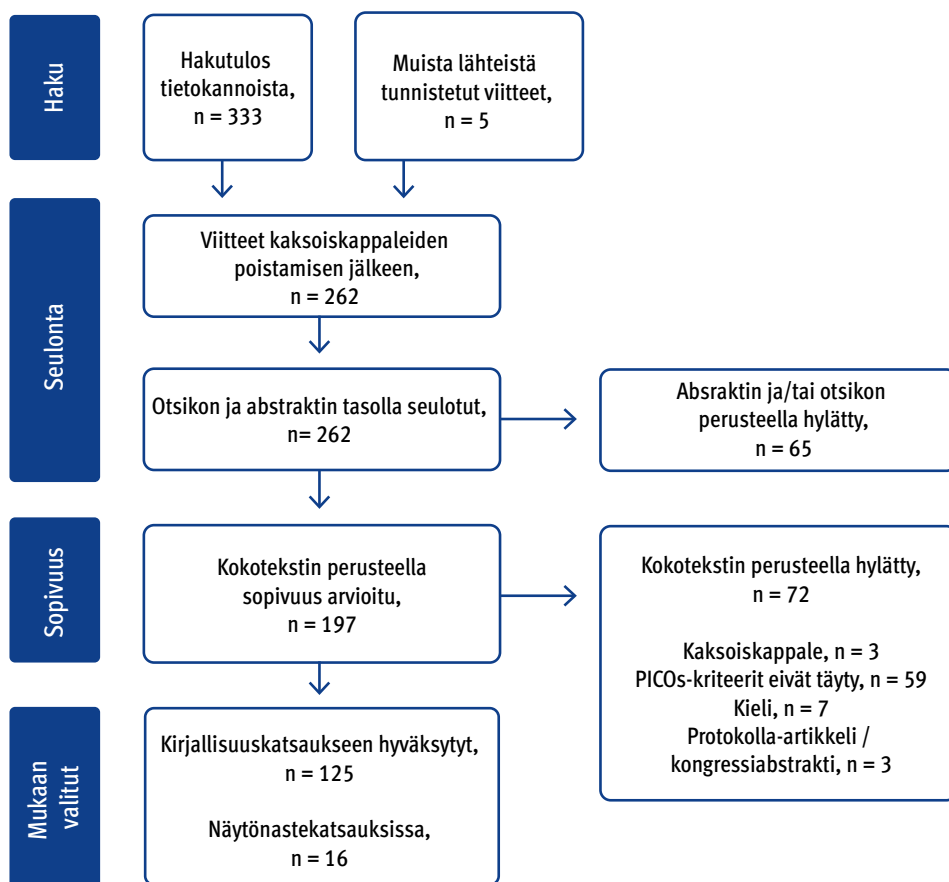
Haku

Hakutulos tietokannoista, n = 333

Muista lähteistä tunnistetut viitteet, n = 5

Seulonta

Viitteet kaksoiskappaleiden poistamisen jälkeen, n = 262

Otsikon ja abstraktin tasolla seulotut, n= 262

Absraktin ja/tai otsikon perusteella hylätty, n = 65

Sopivuus

Kokotekstin perusteella sopivuus arvioitu, n = 197

Kokotekstin perusteella hylätty, n = 72

Kaksoiskappale, n = 3
PICOs-kriteerit eivät täyty, n = 59
Kieli, n = 7
Protokolla-artikkeli / kongressiabstrakti, n = 3

Mukaan valitut

Kirjallisuuskatsaukseen hyväksytyt, n = 125

Näytönastekatsauksissa, n = 16